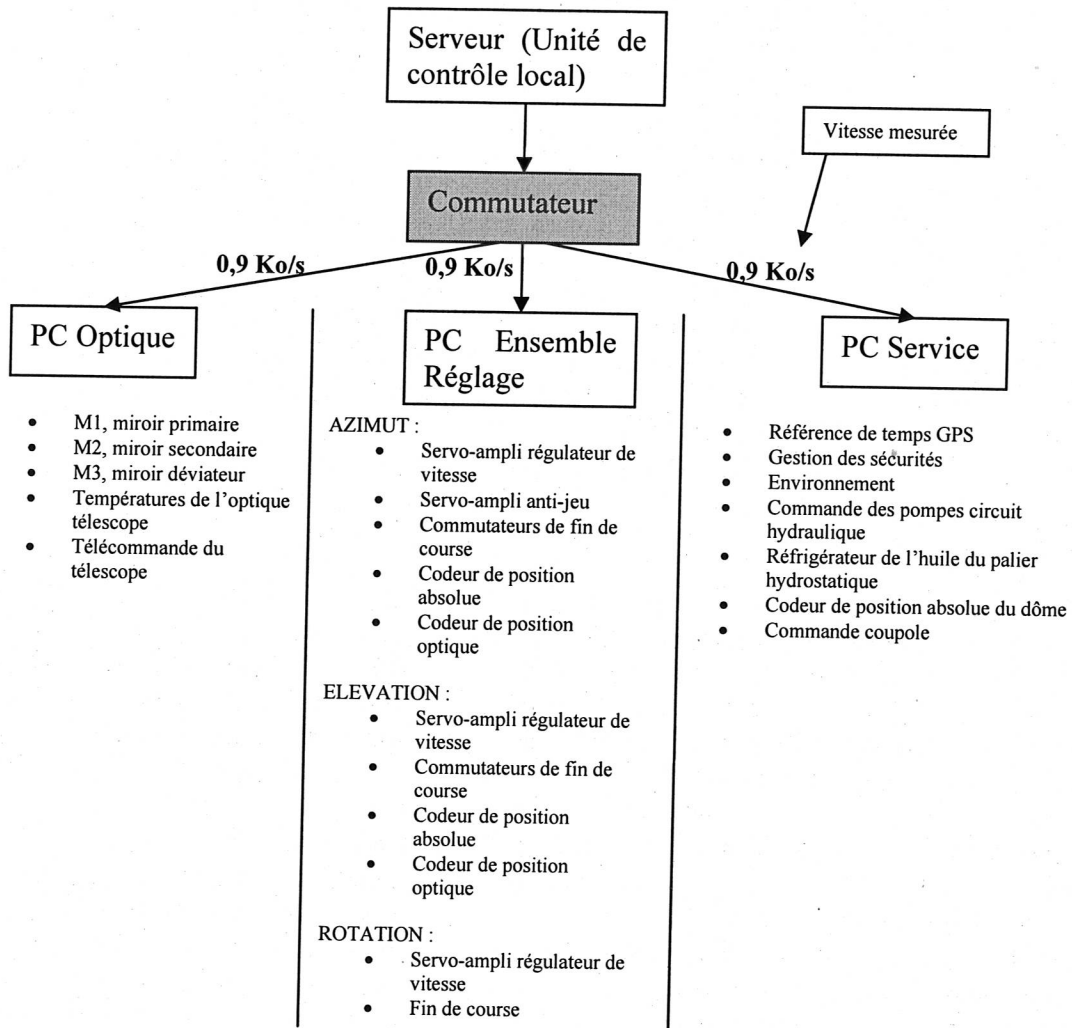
Serveur (Unité de contrôle local)

Vitesse mesurée

Commutateur

0,9 Ko/s

0,9 Ko/s

0,9 Ko/s

PC Optique

- M1, miroir primaire
- M2, miroir secondaire
- M3, miroir déviateur
- Températures de l'optique télescope
- Télécommande du télescope

PC Ensemble Réglage

AZIMUT :
- Servo-ampli régulateur de vitesse
- Servo-ampli anti-jeu
- Commutateurs de fin de course
- Codeur de position absolue
- Codeur de position optique

ELEVATION :
- Servo-ampli régulateur de vitesse
- Commutateurs de fin de course
- Codeur de position absolue
- Codeur de position optique

ROTATION :
- Servo-ampli régulateur de vitesse
- Fin de course

PC Service

- Référence de temps GPS
- Gestion des sécurités
- Environnement
- Commande des pompes circuit hydraulique
- Réfrigérateur de l'huile du palier hydrostatique
- Codeur de position absolue du dôme
- Commande coupole